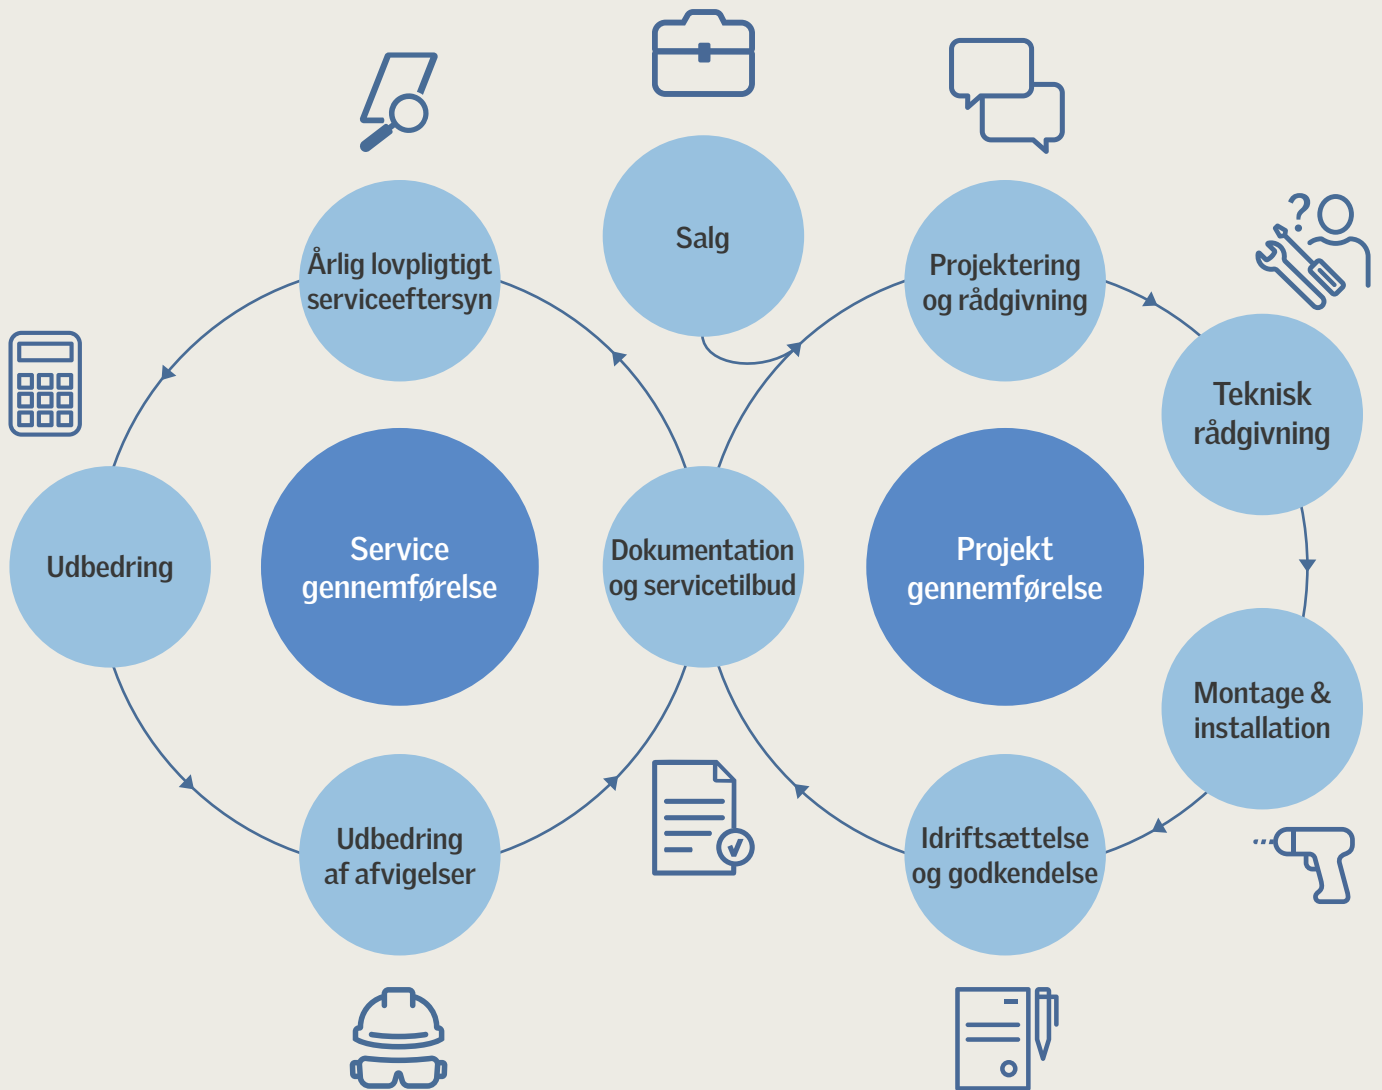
Salg

Årlig lovpligtigt serviceeftersyn

Projektering og rådgivning

Teknisk rådgivning

Udbedring

Service gennemførelse

Dokumentation og servicetilbud

Projekt gennemførelse

Montage & installation

Udbedring af afvigelser

Idriftsættelse og godkendelse